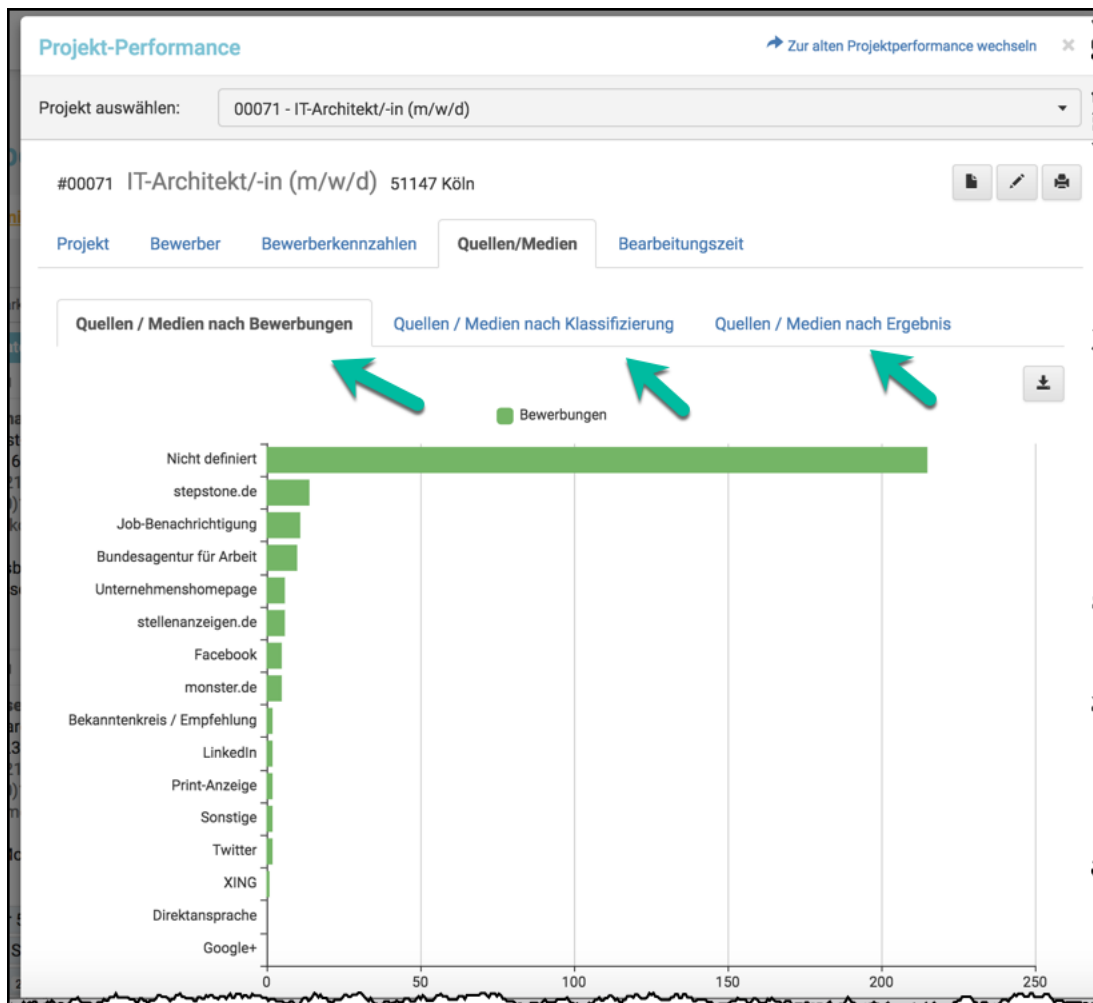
Projekt-Performance

Zur alten Projektperformance wechseln ×

Projekt auswählen: 00071 - IT-Architekt/-in (m/w/d)

#00071 IT-Architekt/-in (m/w/d) 51147 Köln

Projekt Bewerber Bewerberkennzahlen Quellen/Medien Bearbeitungszeit

Quellen / Medien nach Bewerbungen Quellen / Medien nach Klassifizierung Quellen / Medien nach Ergebnis

Bewerbungen

Nicht definiert
stepstone.de
Job-Benachrichtigung
Bundesagentur für Arbeit
Unternehmenshomepage
stellenanzeigen.de
Facebook
monster.de
Bekanntenkreis / Empfehlung
LinkedIn
Print-Anzeige
Sonstige
Twitter
XING
Direktansprache
Google+

0 50 100 150 200 250